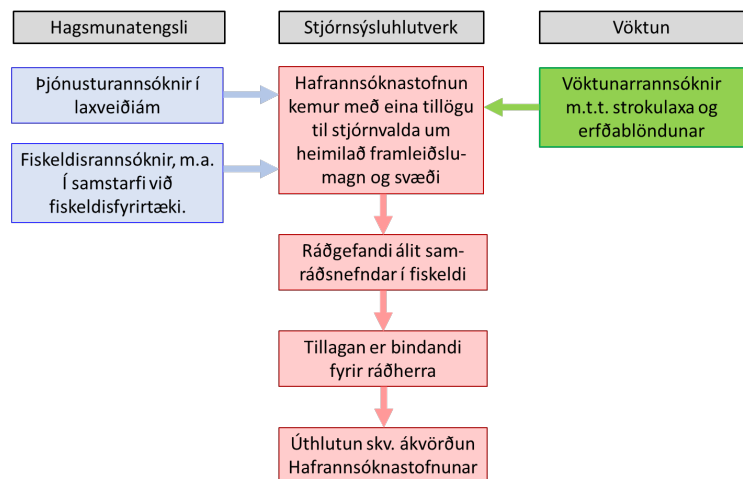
Hagsmunatengsli

Stjórnsýsluhlutverk

Vöktun

Þjónusturannsóknir í laxveiðiám

Fiskeldisrannsóknir, m.a. Í samstarfi við fiskeldisfyrirtæki.

Hafrannsóknastofnun kemur með eina tillögu til stjórnvalda um heimilað framleiðslumagn og svæði

Vöktunarrannsóknir m.t.t. strokulaxa og erfðablöndunar

Ráðgefandi álit samráðsnefndar í fiskeldi

Tillagan er bindandi fyrir ráðherra

Úthlutun skv. ákvörðun Hafrannsóknastofnunar